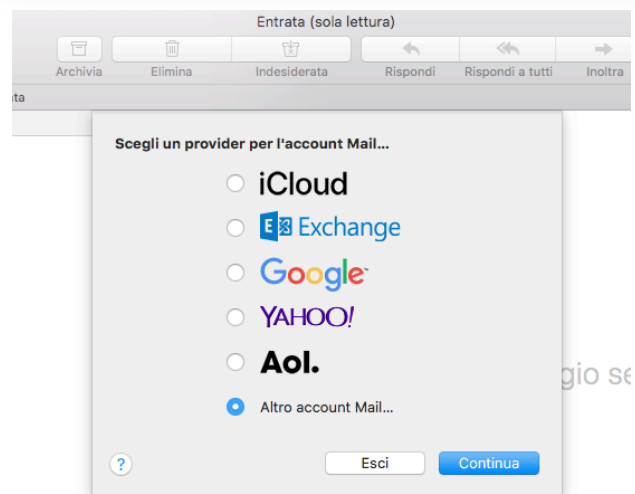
Entrata (sola lettura)

Archivia
Elimina
Indesiderata
Rispondi
Rispondi a tutti
Inoltra

ta

Scegli un provider per l'account Mail...

iCloud
Exchange
Google
YAHOO!
Aol.
Altro account Mail...

gio se

?
Esci
Continua